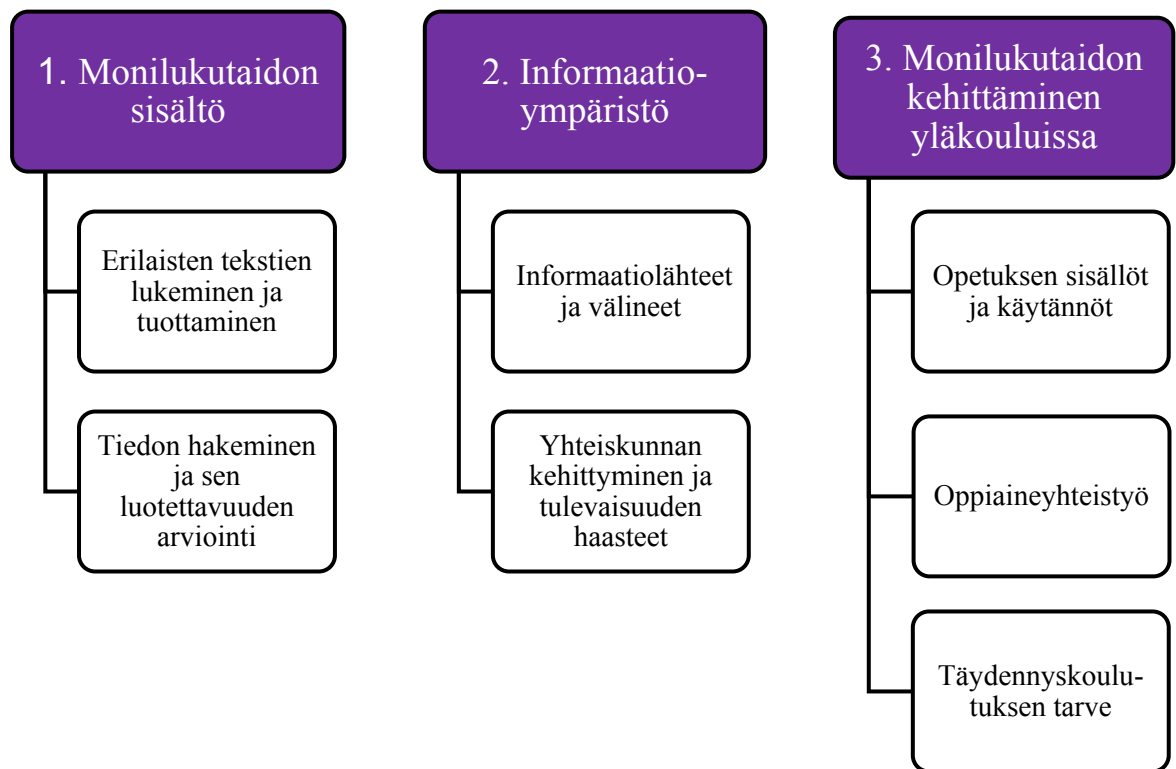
1. Monilukutaidon sisältö

Erilaisten tekstien lukeminen ja tuottaminen

Tiedon hakeminen ja sen luotettavuuden arviointi

2. Informaatioympäristö

Informaatiolähteet ja välineet

Yhteiskunnan kehittyminen ja tulevaisuuden haasteet

3. Monilukutaidon kehittäminen yläkouluissa

Opetuksen sisällöt ja käytännöt

Oppiaineyhteistyö

Täydennyskoulutuksen tarve